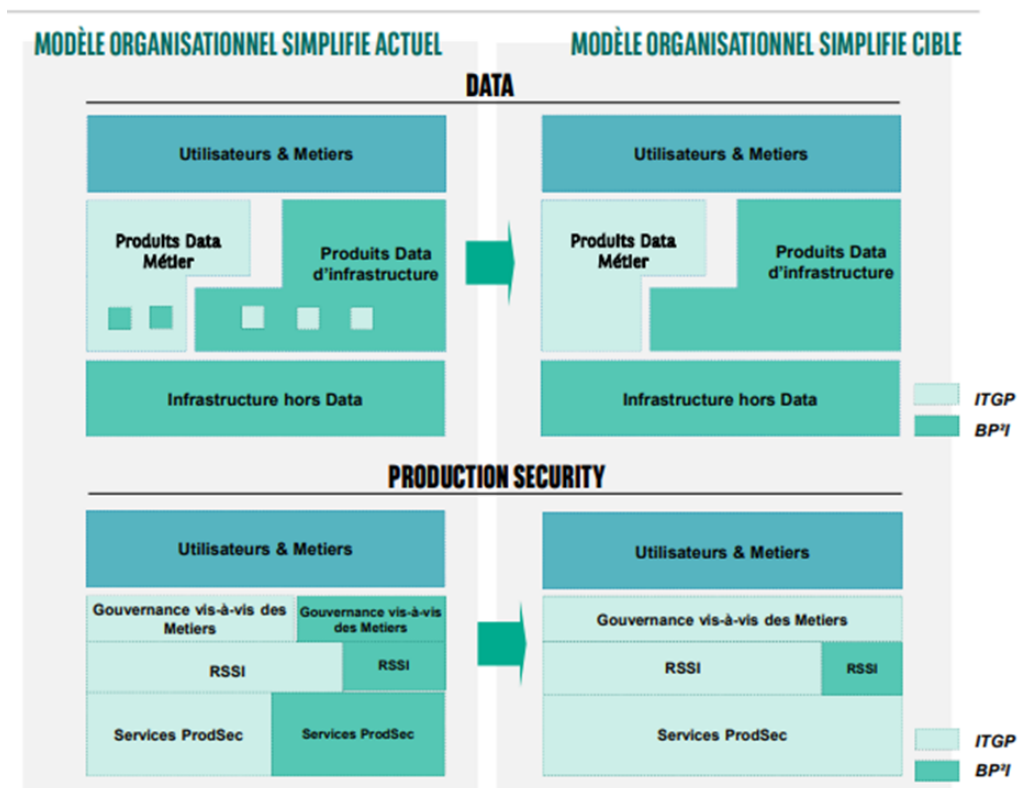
MODÈLE ORGANISATIONNEL SIMPLIFIE ACTUEL

MODÈLE ORGANISATIONNEL SIMPLIFIE CIBLE

DATA

Utilisateurs & Metiers

Produits Data Métier

Produits Data d'infrastructure

Infrastructure hors Data

Utilisateurs & Metiers

Produits Data Métier

Produits Data d'infrastructure

Infrastructure hors Data

ITGP

BP²I

PRODUCTION SECURITY

Utilisateurs & Metiers

Gouvernance vis-à-vis des Metiers

Gouvernance vis-à-vis des Metiers

RSSI

RSSI

Services ProdSec

Services ProdSec

Utilisateurs & Metiers

Gouvernance vis-à-vis des Metiers

RSSI

RSSI

Services ProdSec

ITGP

BP²I